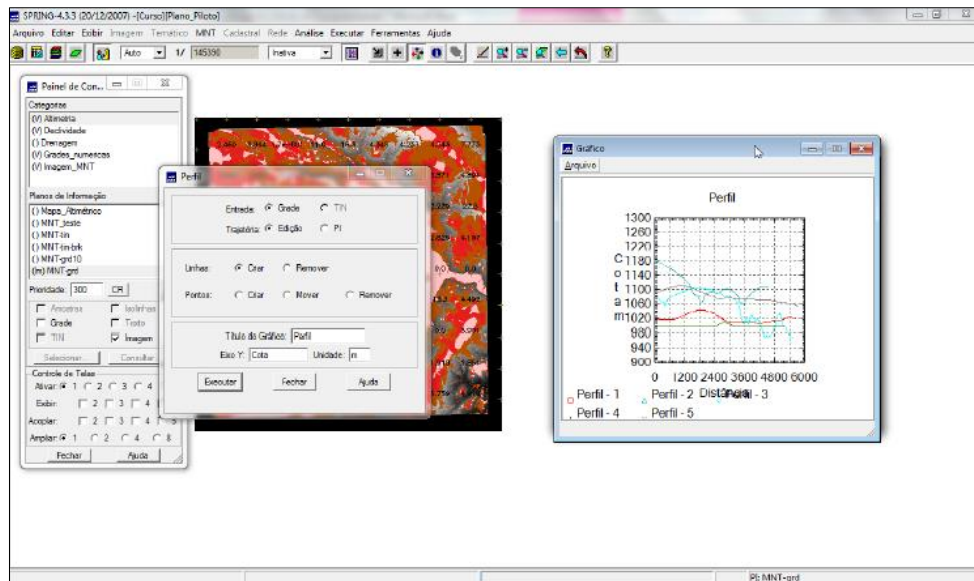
SPRING-4.3.3 (20/12/2007) -[Curso][Plano_Piloto]

Arquivo Editar Exibir Imagem Temático MNT Cadastral Rede Análise Executar Ferramentas Ajuda

Auto 1/ 145390 Inativa

Painel de Con...

Categorias
(V) Altimetria
(V) Declividade
() Drenagem
(V) Grades_numericas
(V) Imagem_MNT

Planos de Informação
() Mapa_Altimétrico
() MNT_teste
() MNT-tin
() MNT-tin-brk
() MNT-grd10
(Im) MNT-grd

Prioridade: 300 CR

Amostras Isolinhas
Grade Texto
TIN Imagem

Selecionar Consultar

Controle de Telas
Ativar: 1 2 3 4
Exibir: 2 3 4
Acoplar: 2 3 4 5
Ampliar: 1 2 4 8

Fechar Ajuda

Perfil

Entrada: Grade TIN
Trajetória: Edição PI

Linhas: Criar Remover
Pontos: Criar Mover Remover

Título do Gráfico: Perfil
Eixo Y: Cota Unidade: m

Executar Fechar Ajuda

Gráfico
Arquivo

Perfil

1300
1260
1220
1180
1140
1100
1060
1020
980
940
900

Cota m

0 1200 2400 3600 4800 6000
Distância

Perfil - 1 Perfil - 2 Perfil - 3
Perfil - 4 Perfil - 5

PI: MNT-grd